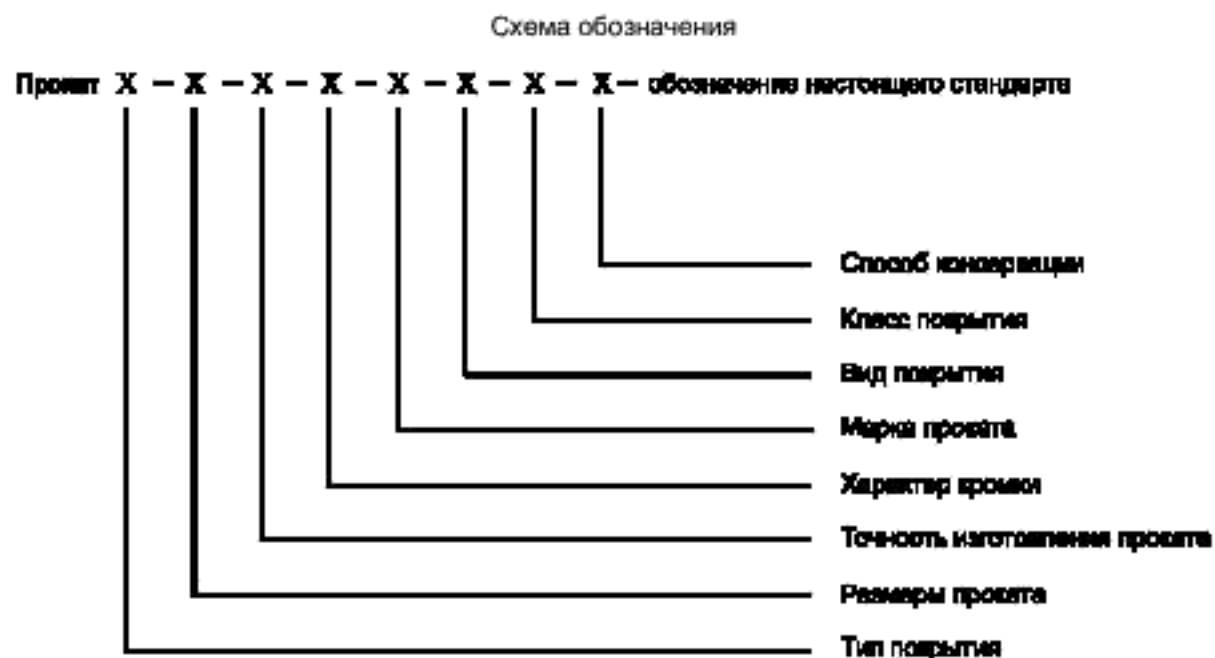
Схема обозначения

Прокат Х – Х – Х – Х – Х – Х – Х – Х – обозначение настоящего стандарта

Способ консервации

Класс покрытия

Вид покрытия

Марка проката

Характер кромки

Точность изготовления проката

Размеры проката

Тип покрытия